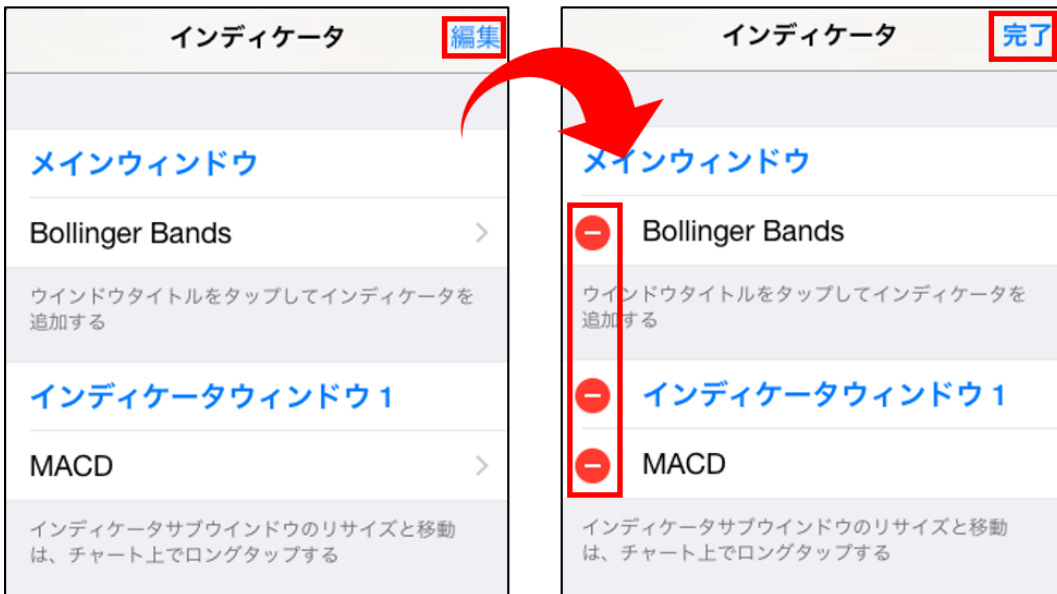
インディケータ

編集

メインウィンドウ

Bollinger Bands

ウインドウタイトルをタップしてインディケータを追加する

インディケータウィンドウ１

MACD

インディケータサブウインドウのリサイズと移動は、チャート上でロングタップする

インディケータ

完了

メインウィンドウ

Bollinger Bands

ウインドウタイトルをタップしてインディケータを追加する

インディケータウィンドウ１

MACD

インディケータサブウインドウのリサイズと移動は、チャート上でロングタップする